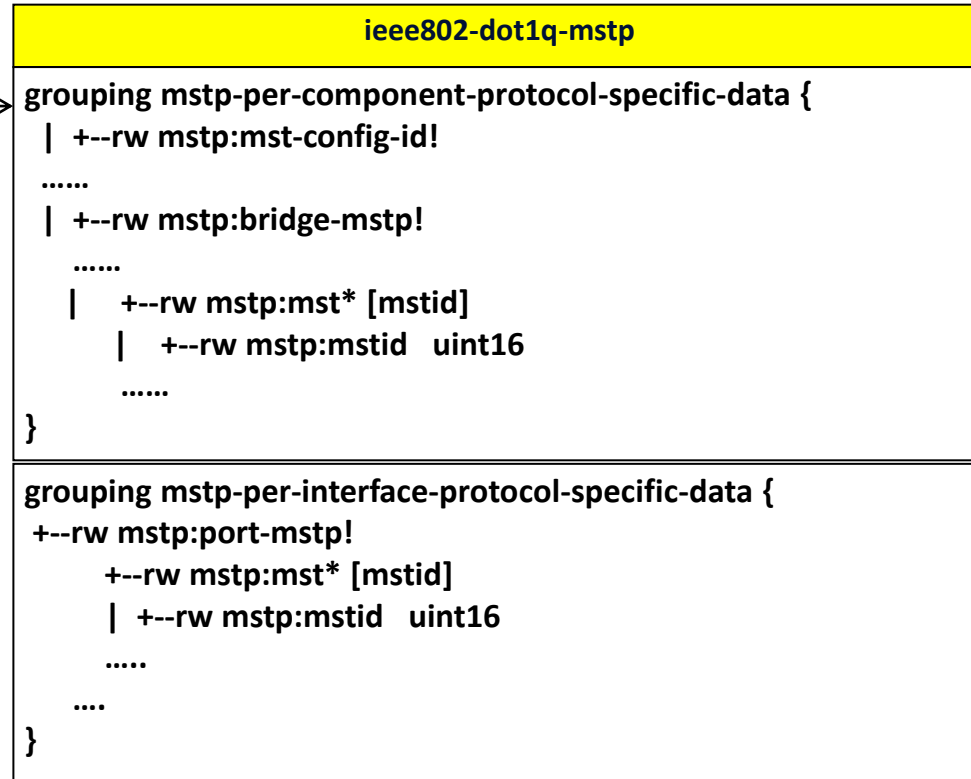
ieee802-dot1q-mstp

grouping mstp-per-component-protocol-specific-data {
| +--rw mstp:mst-config-id!
……
| +--rw mstp:bridge-mstp!
……
| +--rw mstp:mst* [mstid]
| +--rw mstp:mstid uint16
……
}

grouping mstp-per-interface-protocol-specific-data {
+--rw mstp:port-mstp!
+--rw mstp:mst* [mstid]
| +--rw mstp:mstid uint16
…..
….
}